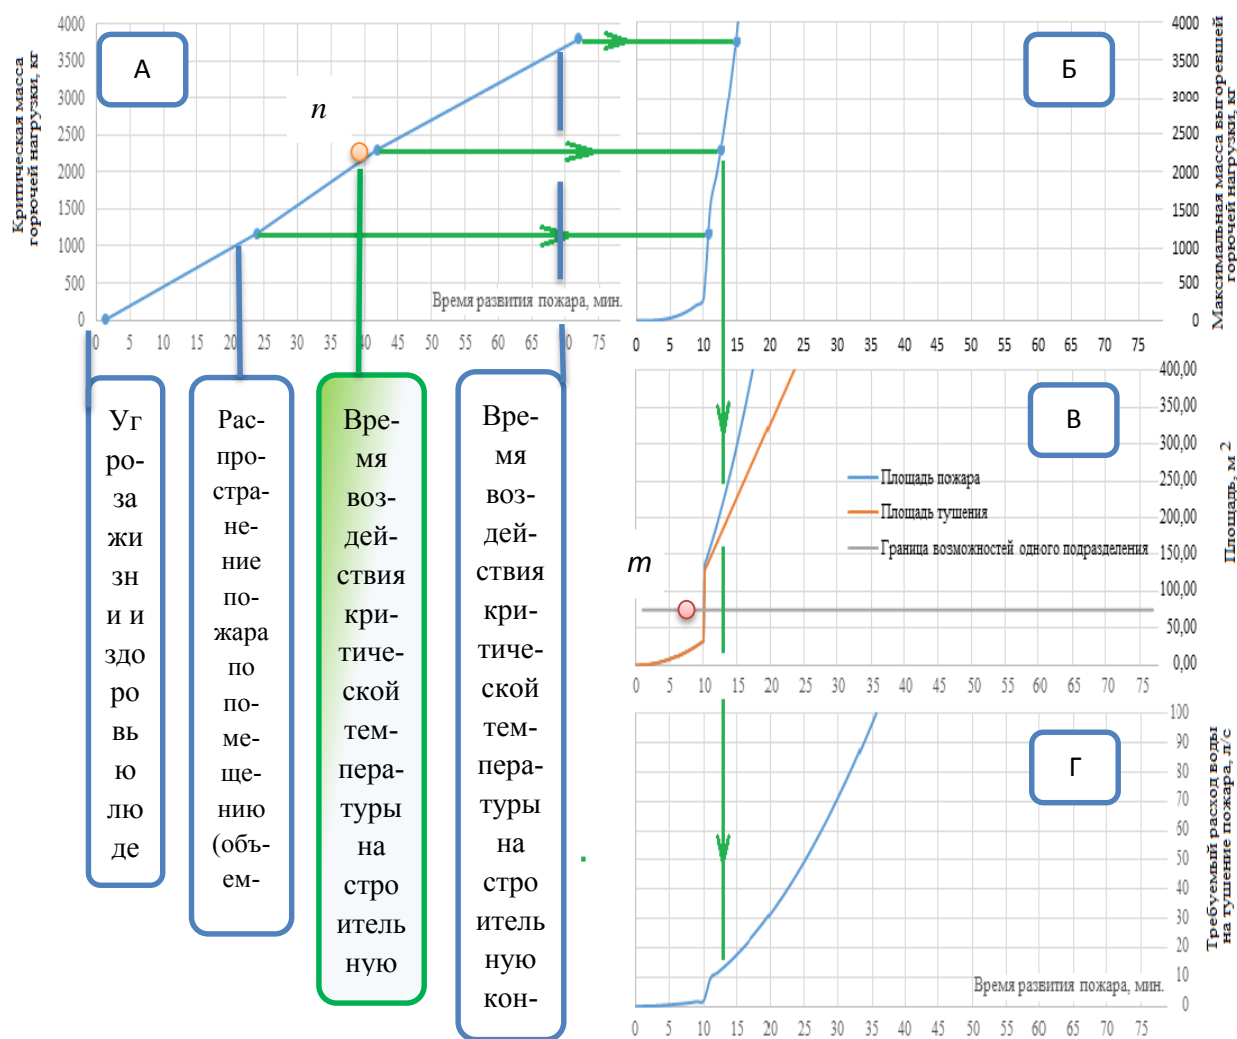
Критическая масса горючей нагрузки, кг

4000
3500
3000
2500
2000
1500
1000
500
0

А

n

Время развития пожара, мин.

0 5 10 15 20 25 30 35 40 45 50 55 60 65 70 75

Угроза жизни и здоровью люде

Распространение пожара по помещению (объем-

Время воздействия критической температуры на строительную

Время воздействия критической температуры на строительную кон-

Б

Максимальная масса выгоревшей горючей нагрузки, кг

4000
3500
3000
2500
2000
1500
1000
500
0

0 5 10 15 20 25 30 35 40 45 50 55 60 65 70 75

В

Площадь пожара
Площадь тушения
Граница возможностей одного подразделения

m

Площадь, м 2

400,00
350,00
300,00
250,00
200,00
150,00
100,00
50,00
0,00

0 5 10 15 20 25 30 35 40 45 50 55 60 65 70 75

Г

Требуемый расход воды на тушение пожара, л/с

100
90
80
70
60
50
40
30
20
10
0

Время развития пожара, мин.

0 5 10 15 20 25 30 35 40 45 50 55 60 65 70 75